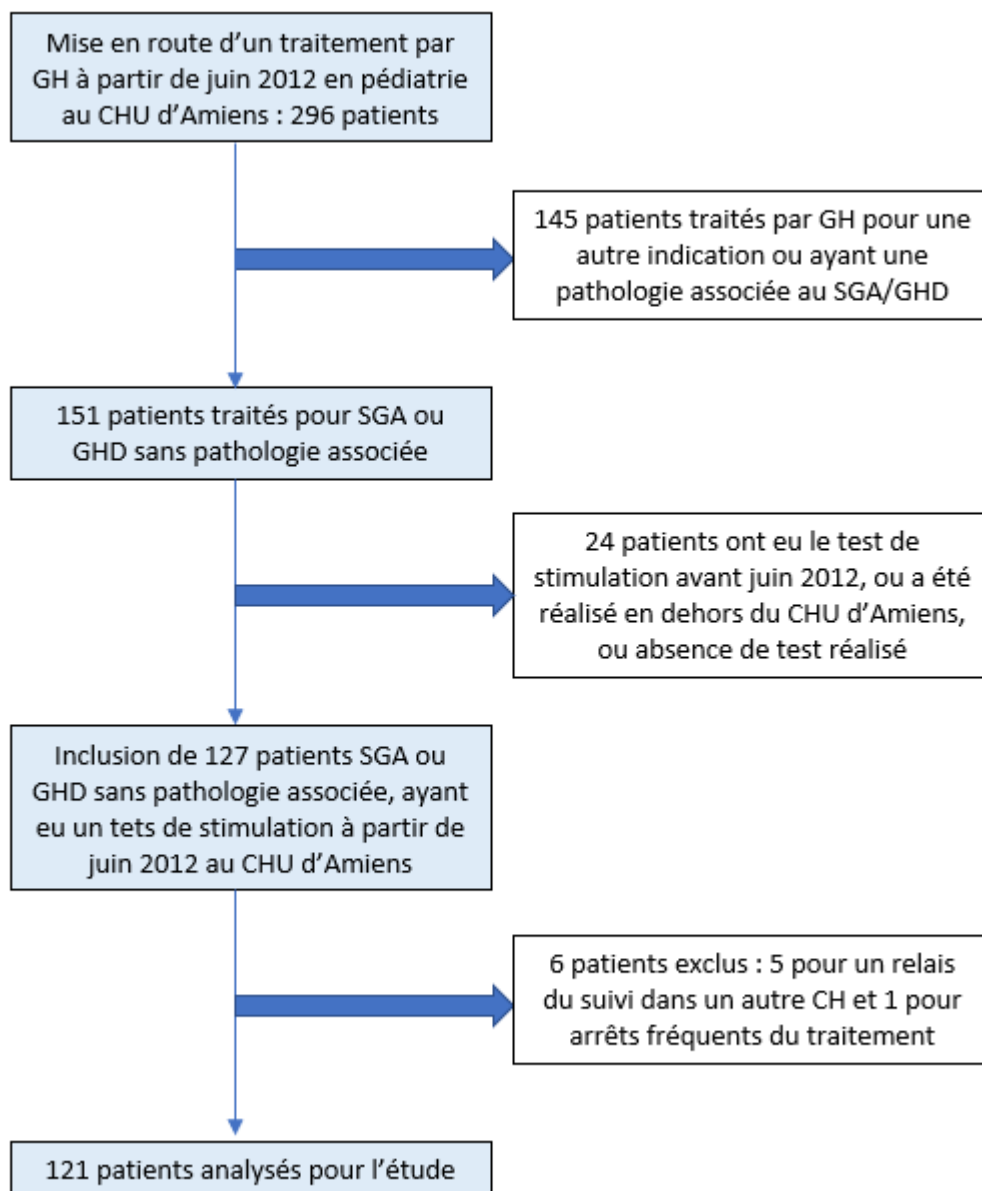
Mise en route d'un traitement par GH à partir de juin 2012 en pédiatrie au CHU d'Amiens : 296 patients

145 patients traités par GH pour une autre indication ou ayant une pathologie associée au SGA/GHD

151 patients traités pour SGA ou GHD sans pathologie associée

24 patients ont eu le test de stimulation avant juin 2012, ou a été réalisé en dehors du CHU d'Amiens, ou absence de test réalisé

Inclusion de 127 patients SGA ou GHD sans pathologie associée, ayant eu un tets de stimulation à partir de juin 2012 au CHU d'Amiens

6 patients exclus : 5 pour un relais du suivi dans un autre CH et 1 pour arrêts fréquents du traitement

121 patients analysés pour l'étude